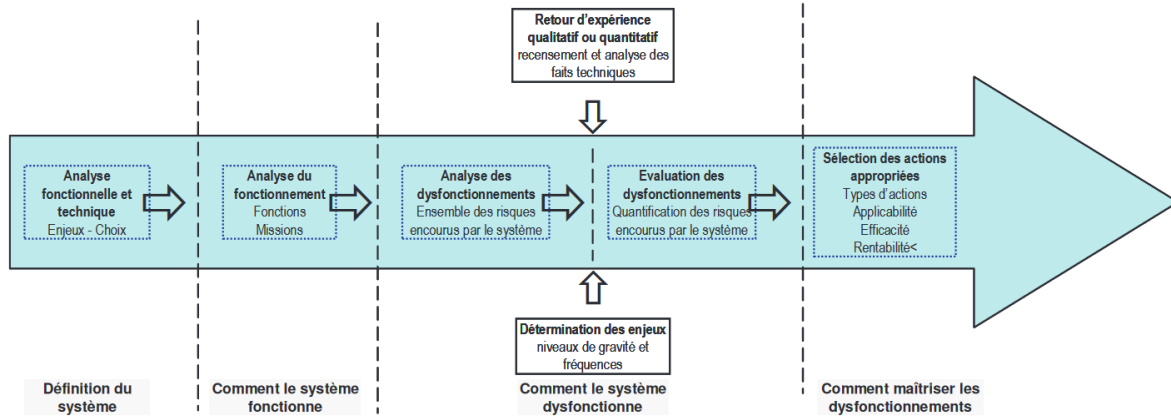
Retour d'expérience qualitatif ou quantitatif
recensement et analyse des faits techniques

Analyse fonctionnelle et technique
Enjeux - Choix

Analyse du fonctionnement
Fonctions
Missions

Analyse des dysfonctionnements
Ensemble des risques encourus par le système

Evaluation des dysfonctionnements
Quantification des risques encourus par le système

Sélection des actions appropriées
Types d'actions
Applicabilité
Efficacité
Rentabilité<

Détermination des enjeux
niveaux de gravité et fréquences

Définition du système

Comment le système fonctionne

Comment le système dysfonctionne

Comment maîtriser les dysfonctionnements